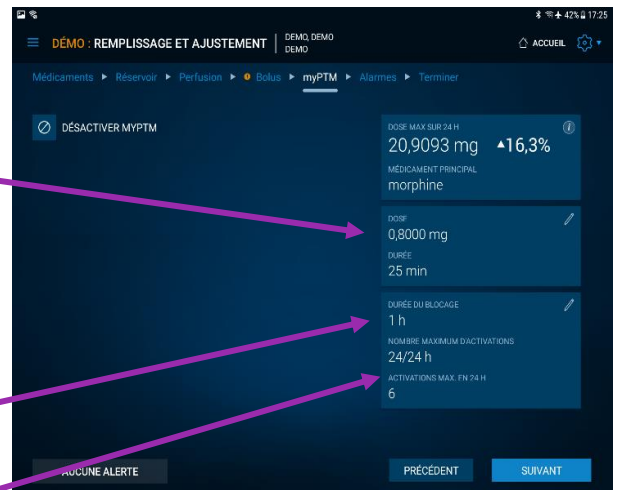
42% 17:25

DÉMO : REMPLISSAGE ET AJUSTEMENT
DEMO, DEMO
DEMO
ACCUEIL

Médicaments ▸ Réservoir ▸ Perfusion ▸ Bolus ▸ myPTM ▸ Alarmes ▸ Terminer

DÉSACTIVER MYPTM

DOSE MAX SUR 24 H
20,9093 mg ▲16,3%
MÉDICAMENT PRINCIPAL
morphine

DOSE
0,8000 mg
DURÉE
25 min

DURÉE DU BLOCAGE
1 h
NOMBRE MAXIMUM D'ACTIVATIONS
24/24 h
ACTIVATIONS MAX. EN 24 H
6

AUCUNE ALERTE

PRÉCÉDENT

SUIVANT